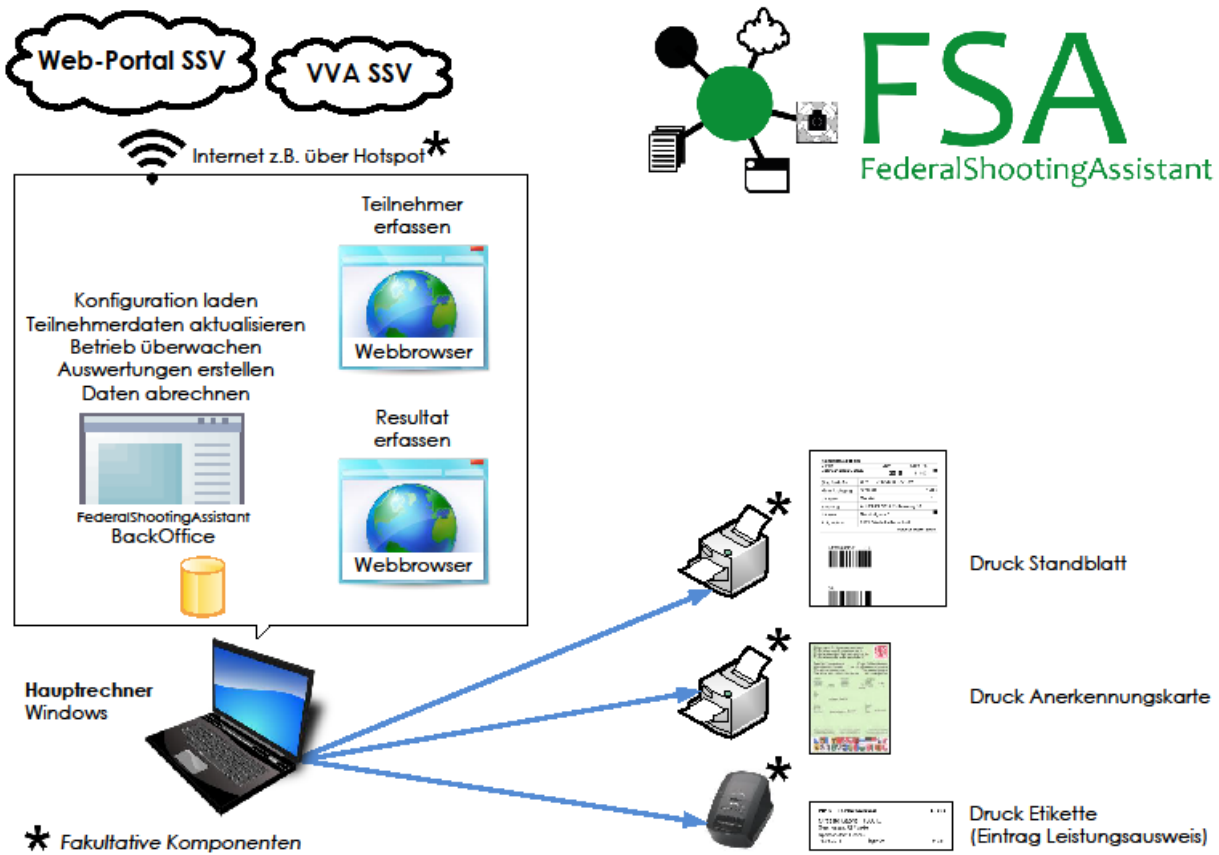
Web-Portal SSV

VVA SSV

FSA
FederalShootingAssistant

Internet z.B. über Hotspot*

Teilnehmer erfassen

Webbrowser

Konfiguration laden
Teilnehmerdaten aktualisieren
Betrieb überwachen
Auswertungen erstellen
Daten abrechnen

Resultat erfassen

FederalShootingAssistant
BackOffice

Webbrowser

Druck Standblatt

Druck Anerkennungskarte

Hauptrechner
Windows

Druck Etikette
(Eintrag Leistungsausweis)

* Fakultative Komponenten